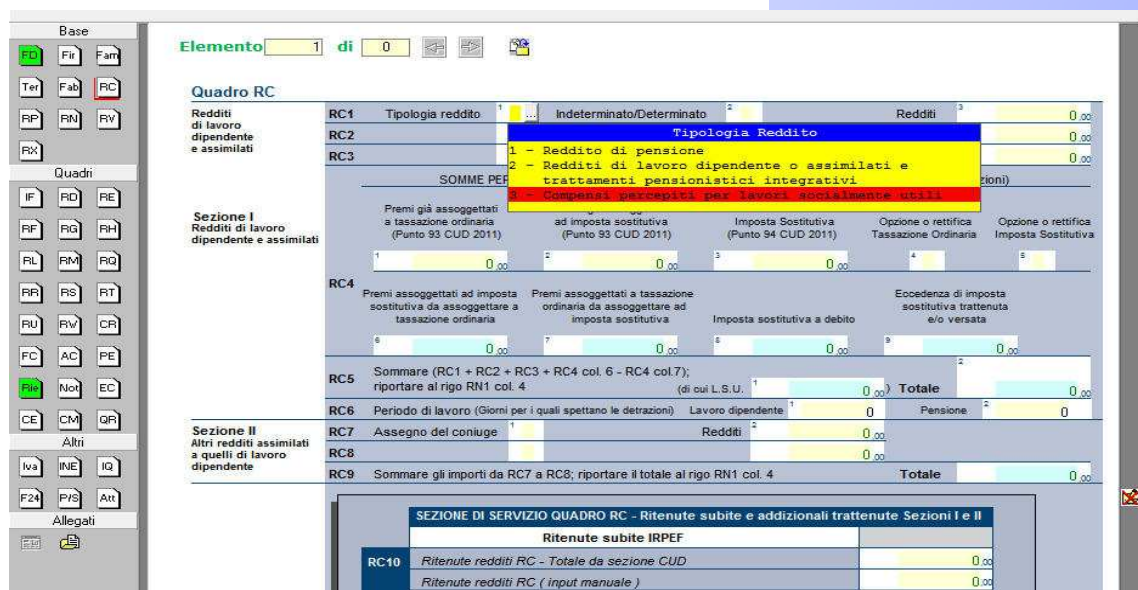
Base
FO Fir Fam
Ter Fab RC
RP RN RV
RX
Quadri
IF RD RE
RF RG RH
RL RM RQ
RR RS RT
RU RW CR
FC AC PE
Rie Not EC
CE CM QR
Altri
Iva INE IQ
F24 P/S Att
Allegati

Elemento 1 di 0

Quadro RC

Redditi di lavoro dipendente e assimilati

RC1 Tipologia reddito 1 ... Indeterminato/Determinato 2 Redditi 3 0,00
RC2 0,00
RC3 0,00

Tipologia Reddito
1 - Reddito di pensione
2 - Redditi di lavoro dipendente o assimilati e trattamenti pensionistici integrativi
3 - Compensi percepiti per lavori socialmente utili

SOMME PER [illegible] zioni)

Sezione I
Redditi di lavoro dipendente e assimilati

Premi già assoggettati a tassazione ordinaria (Punto 93 CUD 2011) | ad imposta sostitutiva (Punto 93 CUD 2011) | Imposta Sostitutiva (Punto 94 CUD 2011) | Opzione o rettifica Tassazione Ordinaria | Opzione o rettifica Imposta Sostitutiva
1 0,00 2 0,00 3 0,00 4 5

RC4
Premi assoggettati ad imposta sostitutiva da assoggettare a tassazione ordinaria | Premi assoggettati a tassazione ordinaria da assoggettare ad imposta sostitutiva | Imposta sostitutiva a debito | Eccedenza di imposta sostitutiva trattenuta e/o versata
6 0,00 7 0,00 8 0,00 9 0,00

RC5 Sommare (RC1 + RC2 + RC3 + RC4 col. 6 - RC4 col.7); riportare al rigo RN1 col. 4 (di cui L.S.U. 1 0,00) Totale 2 0,00

RC6 Periodo di lavoro (Giorni per i quali spettano le detrazioni) Lavoro dipendente 1 0 Pensione 2 0

Sezione II
Altri redditi assimilati a quelli di lavoro dipendente

RC7 Assegno del coniuge 1 Redditi 2 0,00
RC8 0,00
RC9 Sommare gli importi da RC7 a RC8; riportare il totale al rigo RN1 col. 4 Totale 0,00

SEZIONE DI SERVIZIO QUADRO RC - Ritenute subite e addizionali trattenute Sezioni I e II
Ritenute subite IRPEF
RC10 Ritenute redditi RC - Totale da sezione CUD 0,00
Ritenute redditi RC ( input manuale ) 0,00